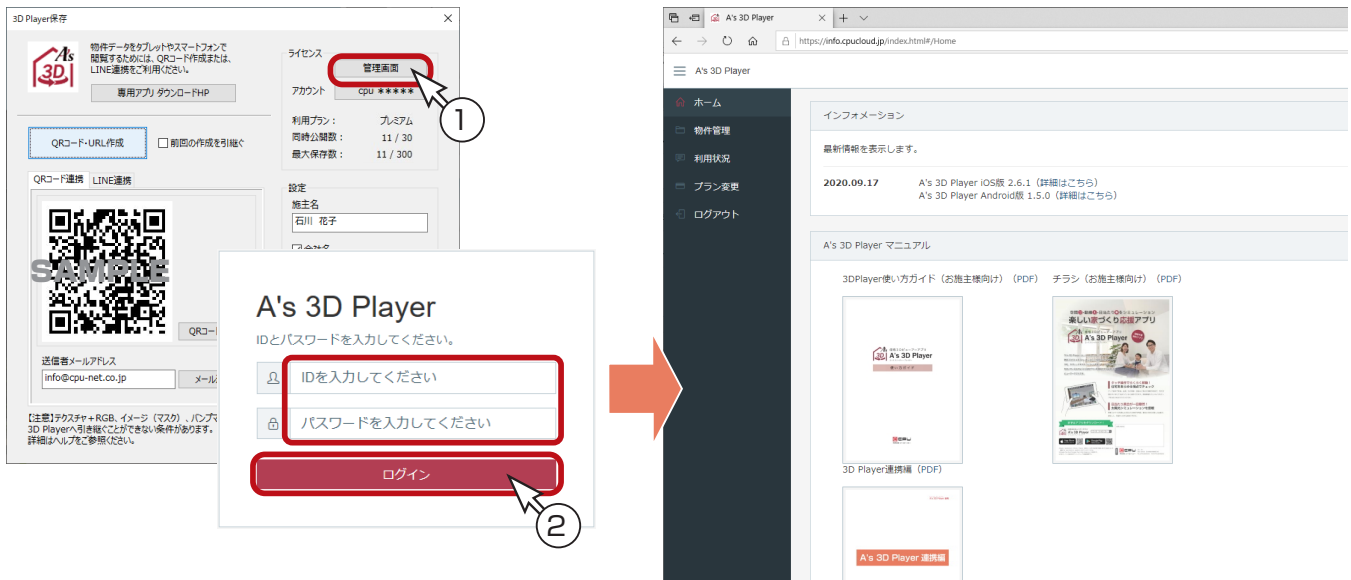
3D Player保存

物件データをタブレットやスマートフォンで閲覧するためには、QRコード作成または、LINE連携をご利用ください。

専用アプリ ダウンロードHP

ライセンス

管理画面

アカウント cpu *****

利用プラン： プレミアム
同時公開数： 11 / 30
最大保存数： 11 / 300

QRコード・URL作成

前回の作成を引継ぐ

QRコード連携 LINE連携

SAMPLE

QRコード

設定

施主名
石川 花子

送信者メールアドレス
info@cpu-net.co.jp

メール

【注意】テクスチャ＋RGB、イメージ（マスク）、バンプ
3D Playerへ引き継ぐことができない条件があります。
詳細はヘルプをご参照ください。

A's 3D Player
IDとパスワードを入力してください。
IDを入力してください
パスワードを入力してください
ログイン

①
②

A's 3D Player
https://info.cpucloud.jp/index.html#/Home

A's 3D Player

ホーム
物件管理
利用状況
プラン変更
ログアウト

インフォメーション

最新情報を表示します。

2020.09.17 A's 3D Player iOS版 2.6.1（詳細はこちら）
A's 3D Player Android版 1.5.0（詳細はこちら）

A's 3D Player マニュアル

3DPlayer使い方ガイド（お施主様向け）（PDF）
チラシ（お施主様向け）（PDF）

A's 3D Player

楽しい家づくり応援アプリ
A's 3D Player

3D Player連携編（PDF）

A's 3D Player 連携編